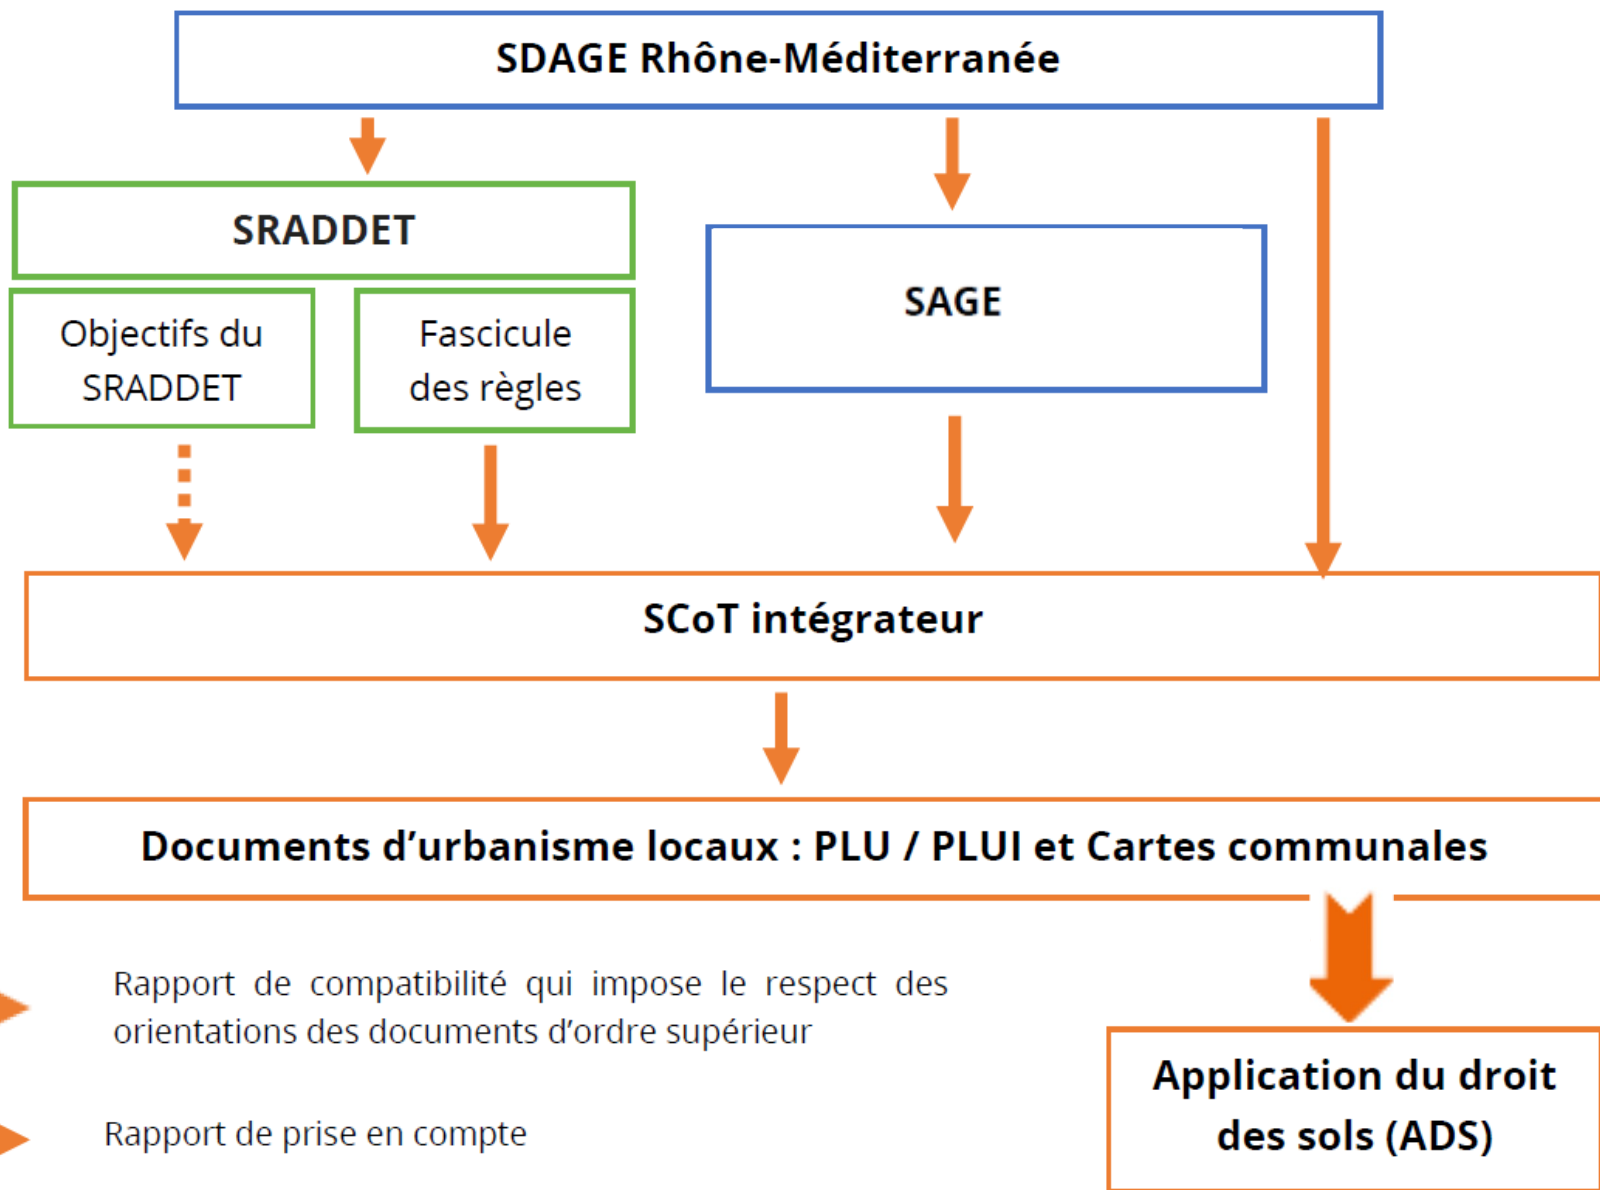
SDAGE Rhône-Méditerranée

SRADDET

Objectifs du SRADDET

Fascicule des règles

SAGE

SCoT intégrateur

Documents d'urbanisme locaux : PLU / PLUI et Cartes communales

Application du droit des sols (ADS)

Rapport de compatibilité qui impose le respect des orientations des documents d'ordre supérieur

Rapport de prise en compte